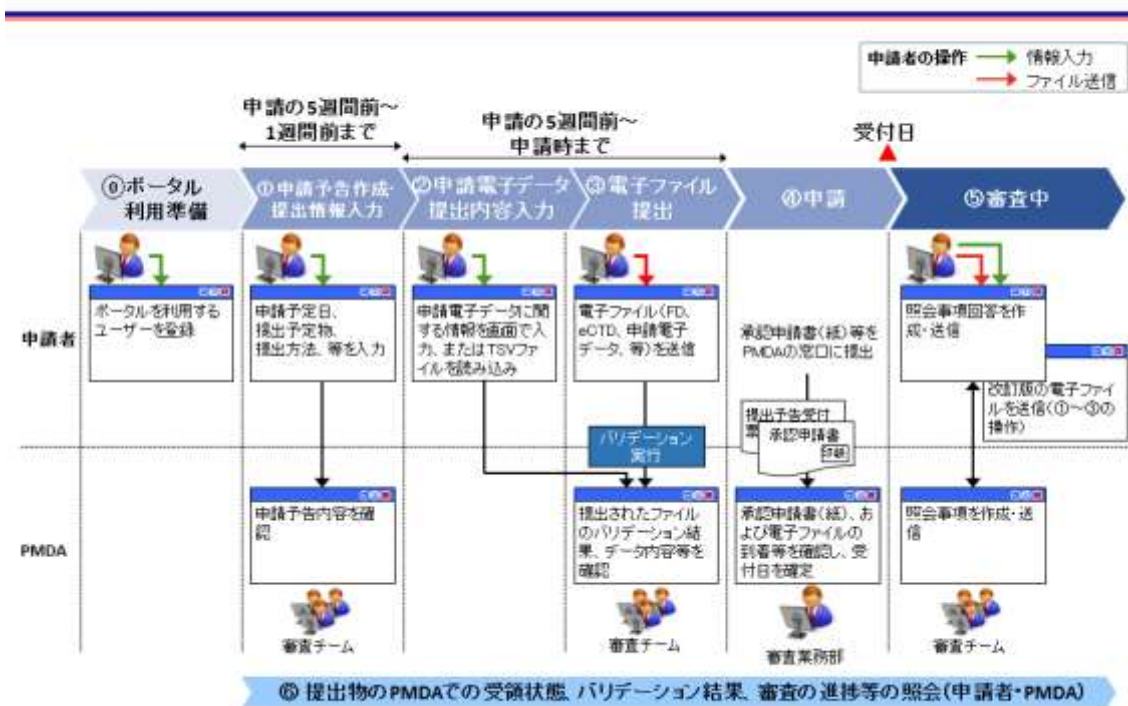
申請者の操作 情報入力
ファイル送信

申請の5週間前～1週間前まで

申請の5週間前～申請時まで

受付日

⓪ポータル利用準備

①申請予告作成・提出情報入力

②申請電子データ提出内容入力

③電子ファイル提出

④申請

⑤審査中

申請者

ポータルを利用するユーザーを登録

申請予定日、提出予定物、提出方法、等を入力

申請電子データに関する情報を画面で入力、またはTSVファイルを読み込み

電子ファイル(FD、eCTD、申請電子データ、等)を送信

承認申請書(紙)等をPMDAの窓口に提出

照会事項回答を作成・送信

改訂版の電子ファイルを送信(①～③の操作)

バリデーション実行

提出予告受付票

承認申請書

印刷

PMDA

申請予告内容を確認

提出されたファイルのバリデーション結果、データ内容等を確認

承認申請書(紙)、および電子ファイルの到着等を確認し、受付日を確定

照会事項を作成・送信

審査チーム

審査チーム

審査業務部

審査チーム

⑥ 提出物のPMDAでの受領状態、バリデーション結果、審査の進捗等の照会(申請者・PMDA)